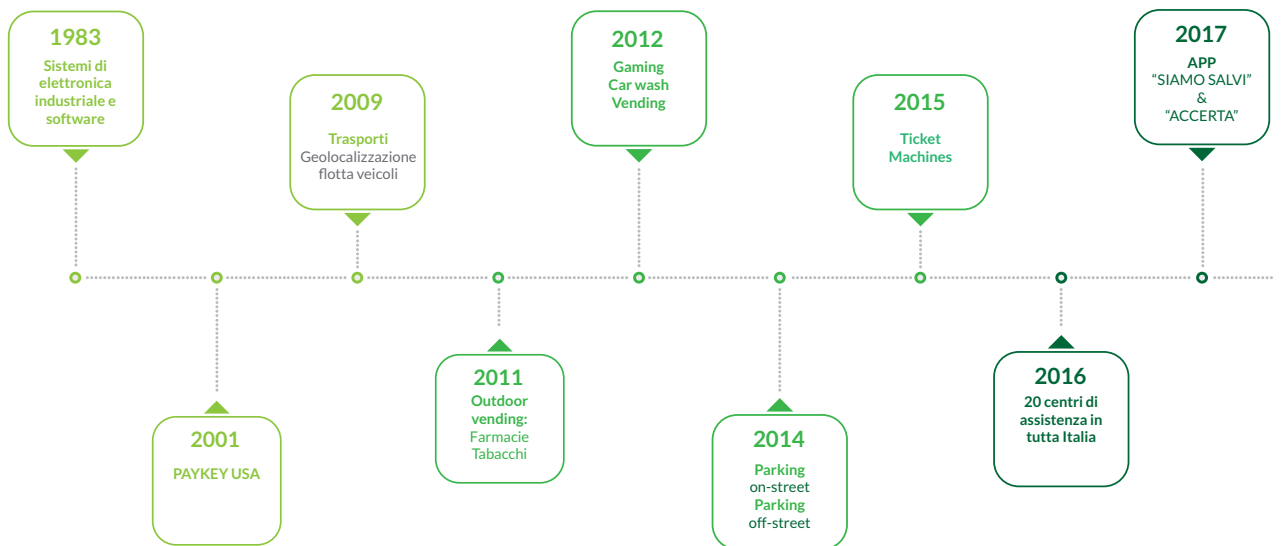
1983
Sistemi di elettronica industriale e software

2001
PAYKEY USA

2009
Trasporti
Geolocalizzazione flotta veicoli

2011
Outdoor vending:
Farmacie
Tabacchi

2012
Gaming
Car wash
Vending

2014
Parking
on-street
Parking
off-street

2015
Ticket
Machines

2016
20 centri di assistenza in tutta Italia

2017
APP
"SIAMO SALVI"
&
"ACCERTA"